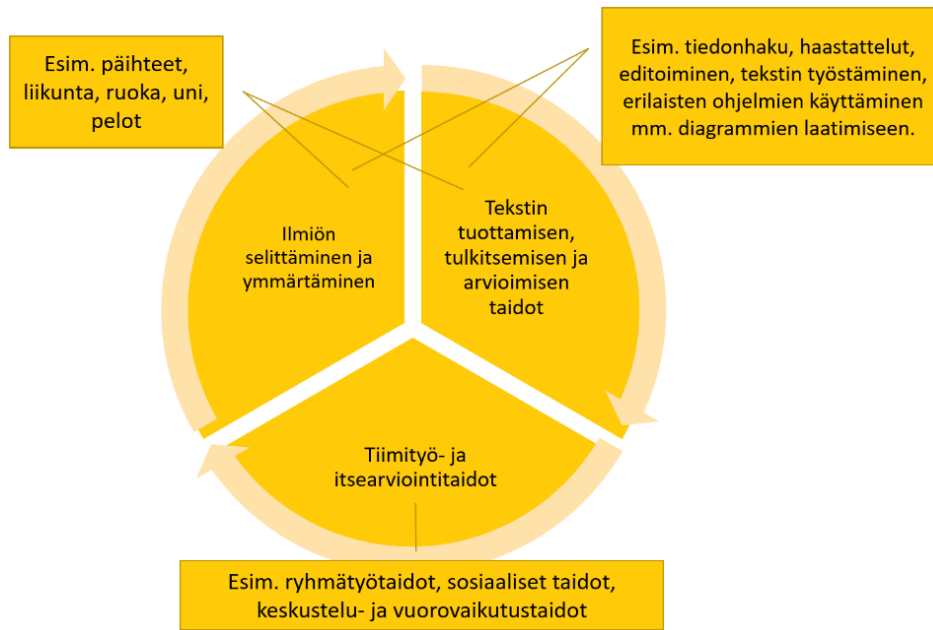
Esim. päihteet, liikunta, ruoka, uni, pelot

Esim. tiedonhaku, haastattelut, editoiminen, tekstin työstäminen, erilaisten ohjelmien käyttäminen mm. diagrammien laatimiseen.

Ilmiön selittäminen ja ymmärtäminen

Tekstin tuottamisen, tulkitsemisen ja arvioimisen taidot

Tiimityö- ja itsearviointitaidot

Esim. ryhmätyötaidot, sosiaaliset taidot, keskustelu- ja vuorovaikutustaidot